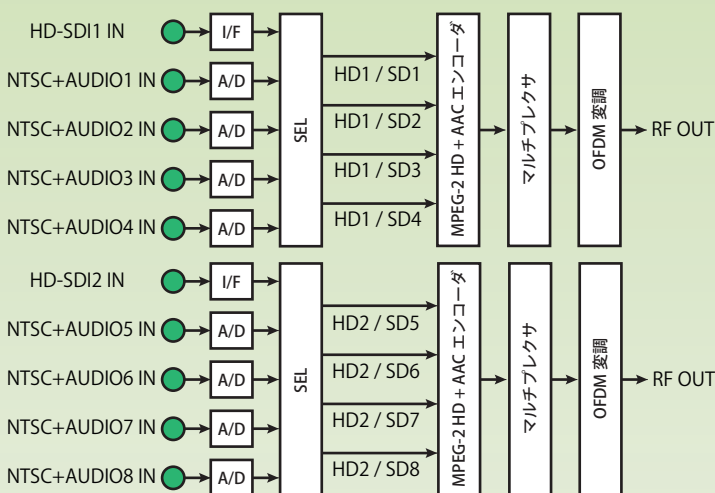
HD-SDI1 IN
I/F
NTSC+AUDIO1 IN
A/D
NTSC+AUDIO2 IN
A/D
NTSC+AUDIO3 IN
A/D
NTSC+AUDIO4 IN
A/D
SEL
HD1 / SD1
HD1 / SD2
HD1 / SD3
HD1 / SD4
MPEG-2 HD + AAC エンコーダ
マルチプレクサ
OFDM 変調
RF OUT

HD-SDI2 IN
I/F
NTSC+AUDIO5 IN
A/D
NTSC+AUDIO6 IN
A/D
NTSC+AUDIO7 IN
A/D
NTSC+AUDIO8 IN
A/D
SEL
HD2 / SD5
HD2 / SD6
HD2 / SD7
HD2 / SD8
MPEG-2 HD + AAC エンコーダ
マルチプレクサ
OFDM 変調
RF OUT